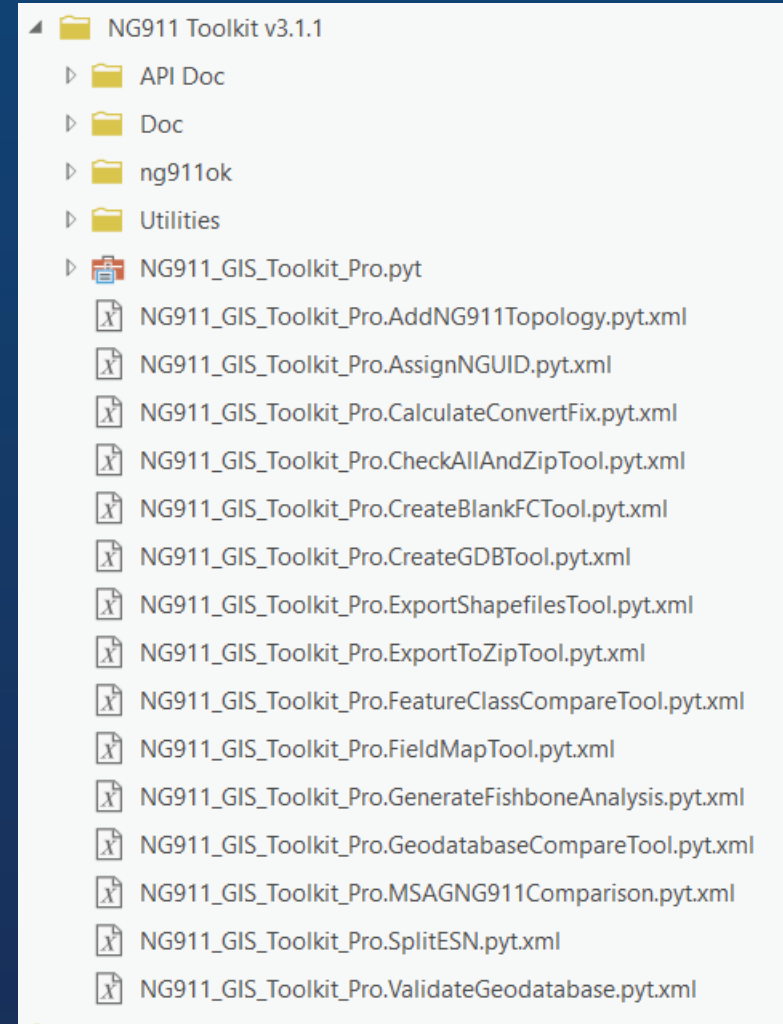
NG911 Toolkit v3.1.1
API Doc
Doc
ng911ok
Utilities
NG911_GIS_Toolkit_Pro.pyt
NG911_GIS_Toolkit_Pro.AddNG911Topology.pyt.xml
NG911_GIS_Toolkit_Pro.AssignNGUID.pyt.xml
NG911_GIS_Toolkit_Pro.CalculateConvertFix.pyt.xml
NG911_GIS_Toolkit_Pro.CheckAllAndZipTool.pyt.xml
NG911_GIS_Toolkit_Pro.CreateBlankFCTool.pyt.xml
NG911_GIS_Toolkit_Pro.CreateGDBTool.pyt.xml
NG911_GIS_Toolkit_Pro.ExportShapefilesTool.pyt.xml
NG911_GIS_Toolkit_Pro.ExportToZipTool.pyt.xml
NG911_GIS_Toolkit_Pro.FeatureClassCompareTool.pyt.xml
NG911_GIS_Toolkit_Pro.FieldMapTool.pyt.xml
NG911_GIS_Toolkit_Pro.GenerateFishboneAnalysis.pyt.xml
NG911_GIS_Toolkit_Pro.GeodatabaseCompareTool.pyt.xml
NG911_GIS_Toolkit_Pro.MSAGNG911Comparison.pyt.xml
NG911_GIS_Toolkit_Pro.SplitESN.pyt.xml
NG911_GIS_Toolkit_Pro.ValidateGeodatabase.pyt.xml